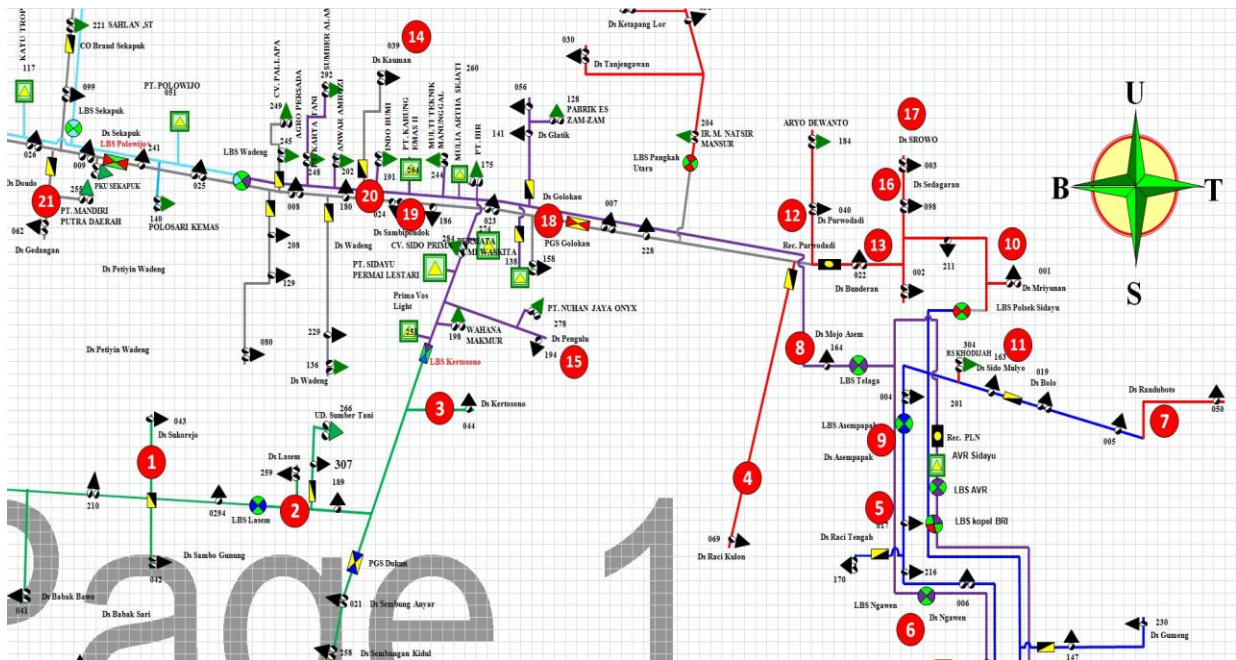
KATU TROP
221 SAHLAN ,ST
CO Brand Sekapuk
117
099
LBS Sekapuk
PT. POLOWIJO
051
CV. PALLAPA
AGRO PERSADA
KARYA TANI
SUMBER ALA
292
ANWAR AMRIZI
039
14
Ds Kauman
INDO BUMI
PT. KARUNG EMAS II
MULTI TEKNIK MANUNGGAL
MULIA ARTHA SEJATI
260
PT. BIR
056
128
PABRIK ES ZAM-ZAM
141
Ds Glatik
Ds Ketapang Lor
030
Ds Tanjungawan
204
IR. M. NATSIR MANSUR
LBS Pangkah Utara
ARYO DEWANTO
184
17
Ds SROWO
003
16
Ds Sedagaran
098
U
B
T
S
249
245
248
202
191
244
175
026
Ds Sekapuk
LBS Polowijo
241
009
255
PKU SEKAPUK
025
LBS Wadeng
008
180
Ds Doudo
21
PT. MANDIRI PUTRA DAERAH
062
Ds Gedangan
140
POLOSARI KEMAS
20
024
19
Ds Sambipondok
186
023
276
18
PGS Golokan
007
Ds Golokan
228
12
040
Ds Purwodadi
Rec. Purwodadi
13
022
Ds Bunderan
211
002
10
001
Ds Mriyunan
LBS Polsek Sidayu
208
129
Ds Wadeng
CV. SIDO PRIMA
284
PERMATA
MEWAKITA
138
158
PT. SIDAYU PERMAI LESTARI
Ds Petiyin Wadeng
Prima Vos Light
PT. NUHAN JAYA ONYX
278
WAHANA MAKMUR
198
Ds Pengulu
194
15
229
080
136
Ds Wadeng
LBS Kertosono
Ds Petiyin Wadeng
8
Ds Mojo Asem
164
LBS Telaga
304
RS KHODIJAH
163
11
Ds Sido Mulyo
019
Ds Bolo
Ds Randuboto
050
7
201
005
004
LBS Asempapak
9
Ds Asempapak
Rec. PLN
AVR Sidayu
LBS AVR
5
017
LBS kopel BRI
Ds Raci Tengah
170
216
LBS Ngawen
006
6
Ds Ngawen
230
Ds Gumeng
147
4
069
Ds Raci Kulon
3
Ds Kertosono
044
266
UD. Sumber Tani
043
Ds Sukorejo
1
Ds Lasem
259
307
189
210
0294
LBS Lasem
2
Ds Sambo Gunung
042
041
Ds Babak Bawu
Ds Babak Sari
PGS Dukun
021
Ds Sembung Anyar
258
Ds Sembungan Kidul
Page 1